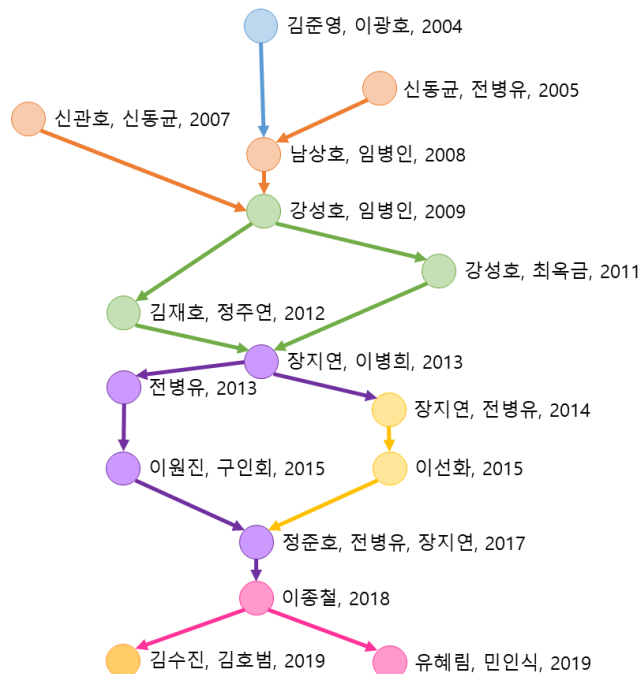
김준영, 이광호, 2004

신동균, 전병유, 2005

신관호, 신동균, 2007

남상호, 임병인, 2008

강성호, 임병인, 2009

강성호, 최옥금, 2011

김재호, 정주연, 2012

장지연, 이병희, 2013

전병유, 2013

장지연, 전병유, 2014

이원진, 구인회, 2015

이선화, 2015

정준호, 전병유, 장지연, 2017

이종철, 2018

김수진, 김호범, 2019

유혜림, 민인식, 2019